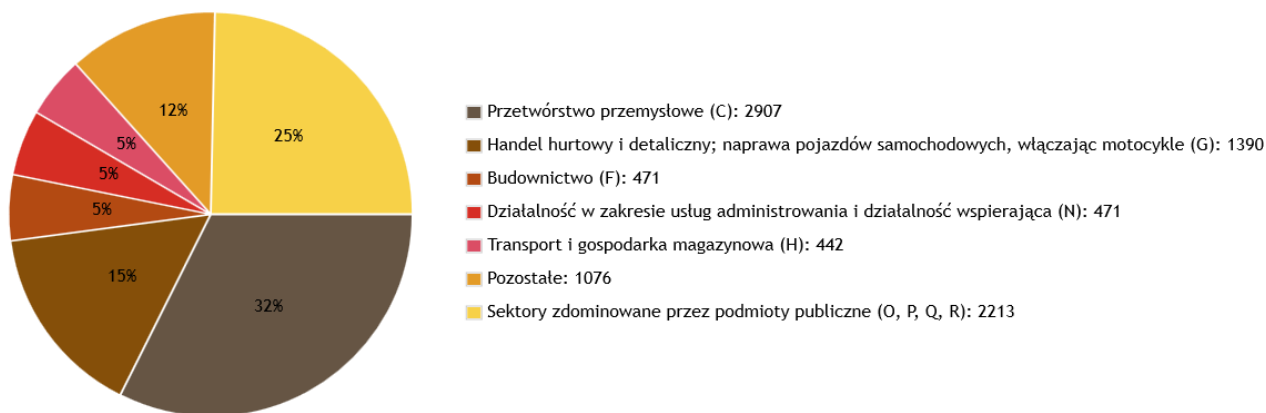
12%
25%
5%
5%
5%
15%
32%

Przetwórstwo przemysłowe (C): 2907
Handel hurtowy i detaliczny; naprawa pojazdów samochodowych, włączając motocykle (G): 1390
Budownictwo (F): 471
Działalność w zakresie usług administrowania i działalność wspierająca (N): 471
Transport i gospodarka magazynowa (H): 442
Pozostałe: 1076
Sektory zdominowane przez podmioty publiczne (O, P, Q, R): 2213